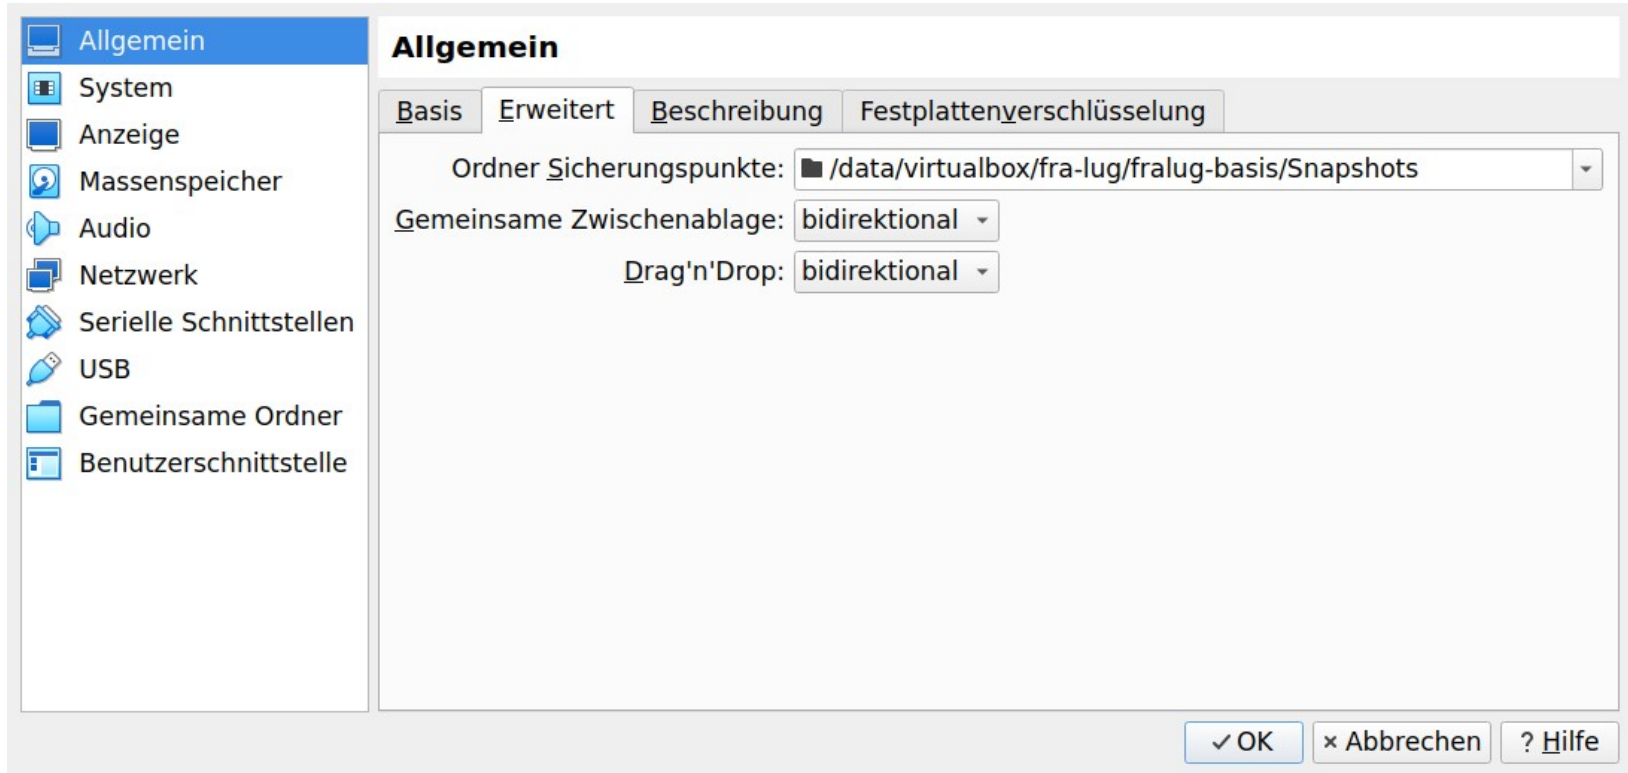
Allgemein
System
Anzeige
Massenspeicher
Audio
Netzwerk
Serielle Schnittstellen
USB
Gemeinsame Ordner
Benutzerschnittstelle

Allgemein

Basis | Erweitert | Beschreibung | Festplattenverschlüsselung

Ordner Sicherungspunkte: /data/virtualbox/fra-lug/fralug-basis/Snapshots
Gemeinsame Zwischenablage: bidirektional
Drag'n'Drop: bidirektional

✓OK | × Abbrechen | ? Hilfe